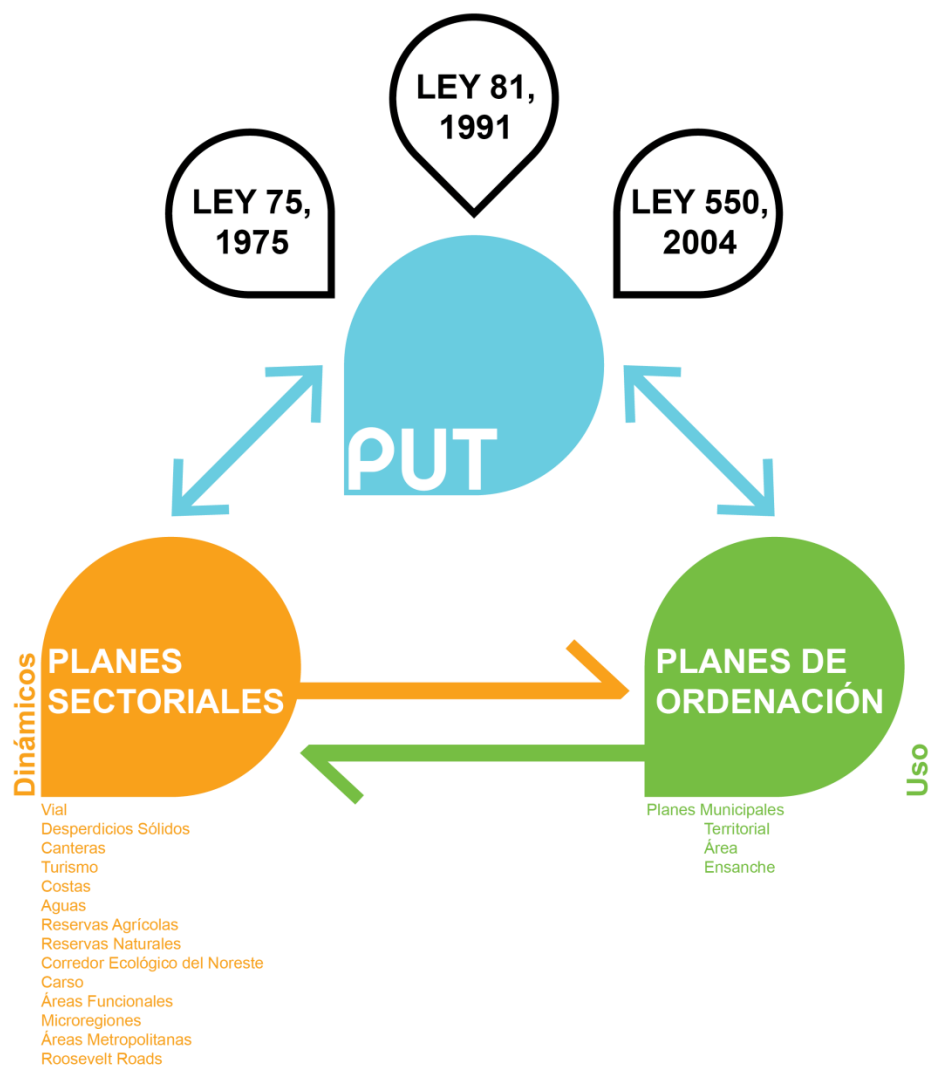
LEY 81, 1991

LEY 75, 1975

LEY 550, 2004

PUT

Dinámicos

PLANES SECTORIALES

PLANES DE ORDENACIÓN

Uso

Vial
Desperdicios Sólidos
Canteras
Turismo
Costas
Aguas
Reservas Agrícolas
Reservas Naturales
Corredor Ecológico del Noreste
Carso
Áreas Funcionales
Microregiones
Áreas Metropolitanas
Roosevelt Roads

Planes Municipales
Territorial
Área
Ensanche